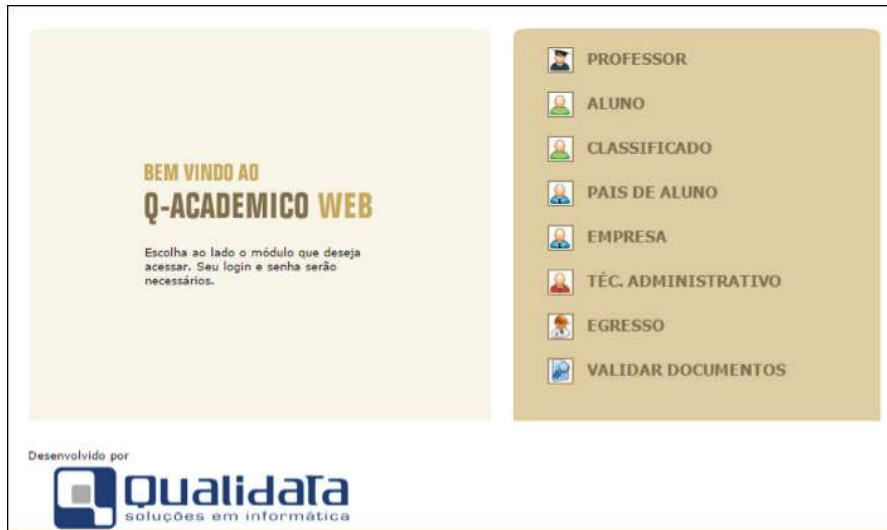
BEM VINDO AO
Q-ACADEMICO WEB

Escolha ao lado o módulo que deseja acessar. Seu login e senha serão necessários.

PROFESSOR
ALUNO
CLASSIFICADO
PAIS DE ALUNO
EMPRESA
TÉC. ADMINISTRATIVO
EGRESSO
VALIDAR DOCUMENTOS

Desenvolvido por
Qualidata
soluções em informática